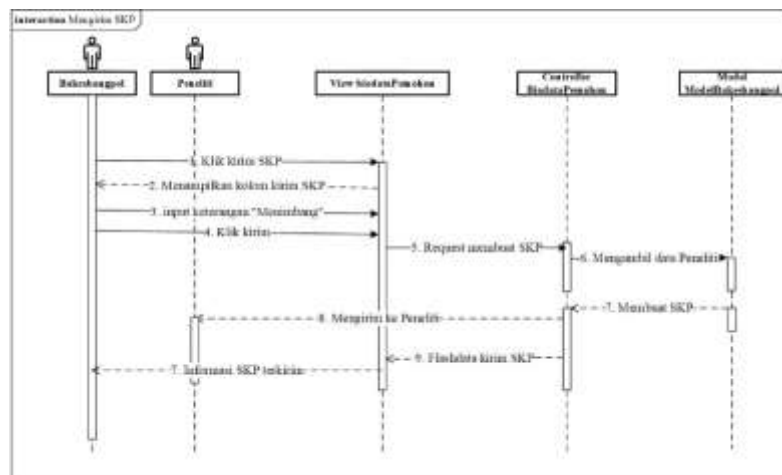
interaction Mengirim SKP

Bakesbangpol

Peneliti

View biodataPemohon

Controller BiodataPemohon

Model ModelBakesbangpol

1. Klik kirim SKP

2. Menampilkan kolom kirim SKP

3. input keterangan "Memenuhi"

4. Klik kirim

5. Request membuat SKP

6. Mengambil data Peneliti

7. Membuat SKP

8. Mengirim ke Peneliti

9. Flashdata kirim SKP

7. Informasi SKP terkirim